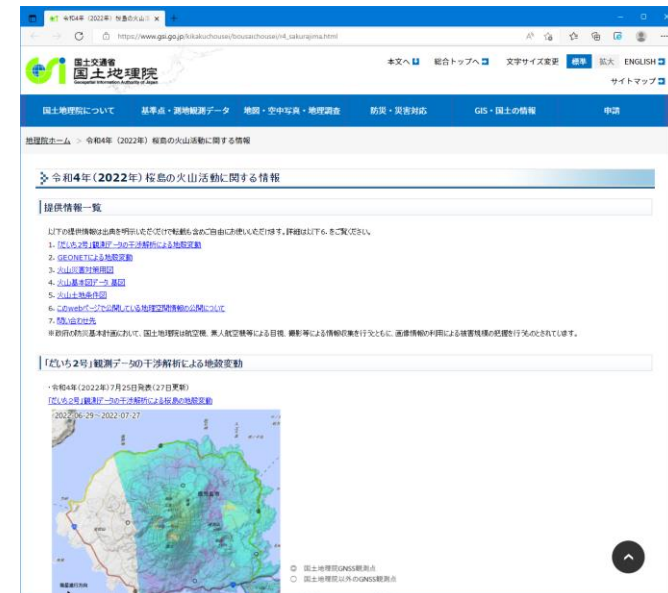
令和4年（2022年）桜島の火山活動
https://www.gsi.go.jp/kikakuchousei/bousaichousei/r4_sakurajima.html

国土交通省
国土地理院
Geospatial Information Authority of Japan

本文へ　総合トップへ　文字サイズ変更　標準　拡大　ENGLISH
サイトマップ

国土地理院について　基準点・測地観測データ　地図・空中写真・地理調査　防災・災害対応　GIS・国土の情報　申請

地理院ホーム ＞ 令和4年（2022年）桜島の火山活動に関する情報

令和4年（2022年）桜島の火山活動に関する情報

提供情報一覧

以下の提供情報は出典を明示いただけば転載も含めご自由にお使いいただけます。詳細は以下も、をご覧ください。
1. 「だいち2号」観測データの干渉解析による地殻変動
2. GEONETによる地殻変動
3. 火山災害対策用図
4. 火山基本図データ 基図
5. 火山土地条件図
6. このwebページで公開している地理空間情報の公開について
7. 問い合わせ先
※政府の防災基本計画において、国土地理院は航空機、無人航空機等による目視、撮影等による情報収集を行うとともに、画像情報の利用による被害規模の把握を行うものとされています。

「だいち2号」観測データの干渉解析による地殻変動

・令和4年（2022年）7月25日発表（27日更新）
「だいち2号」観測データの干渉解析による桜島の地殻変動

2022-06-29 – 2022-07-27

国土地理院GNSS観測点
国土地理院以外のGNSS観測点